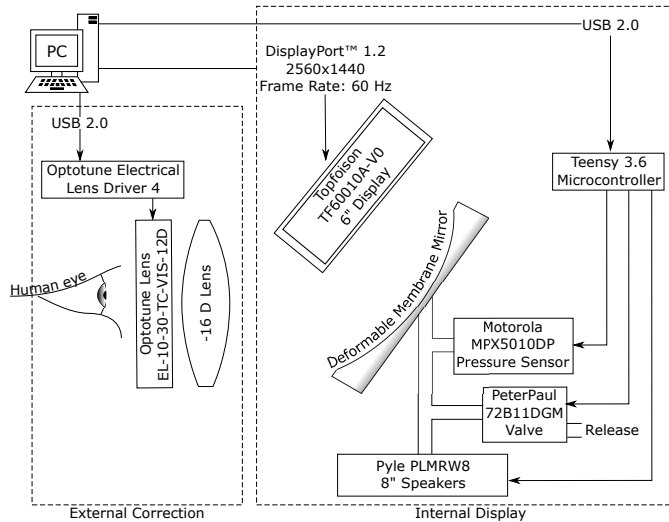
PC

USB 2.0

DisplayPort™ 1.2
2560x1440
Frame Rate: 60 Hz

USB 2.0

Optotune Electrical Lens Driver 4

Human eye

Optotune Lens
EL-10-30-TC-VIS-12D

-16 D Lens

Topfoison
TF60010A-V0
6" Display

Deformable Membrane Mirror

Teensy 3.6
Microcontroller

Motorola
MPX5010DP
Pressure Sensor

PeterPaul
72B11DGM
Valve

Release

Pyle PLMRW8
8" Speakers

External Correction

Internal Display